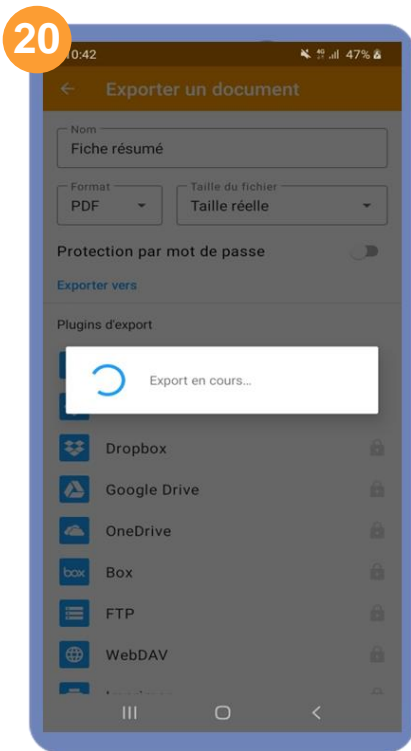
20
10:42
47%
Exporter un document
Nom
Fiche résumé
Format
PDF
Taille du fichier
Taille réelle
Protection par mot de passe
Exporter vers
Plugins d'export
Export en cours...
Dropbox
Google Drive
OneDrive
box
Box
FTP
WebDAV
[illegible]